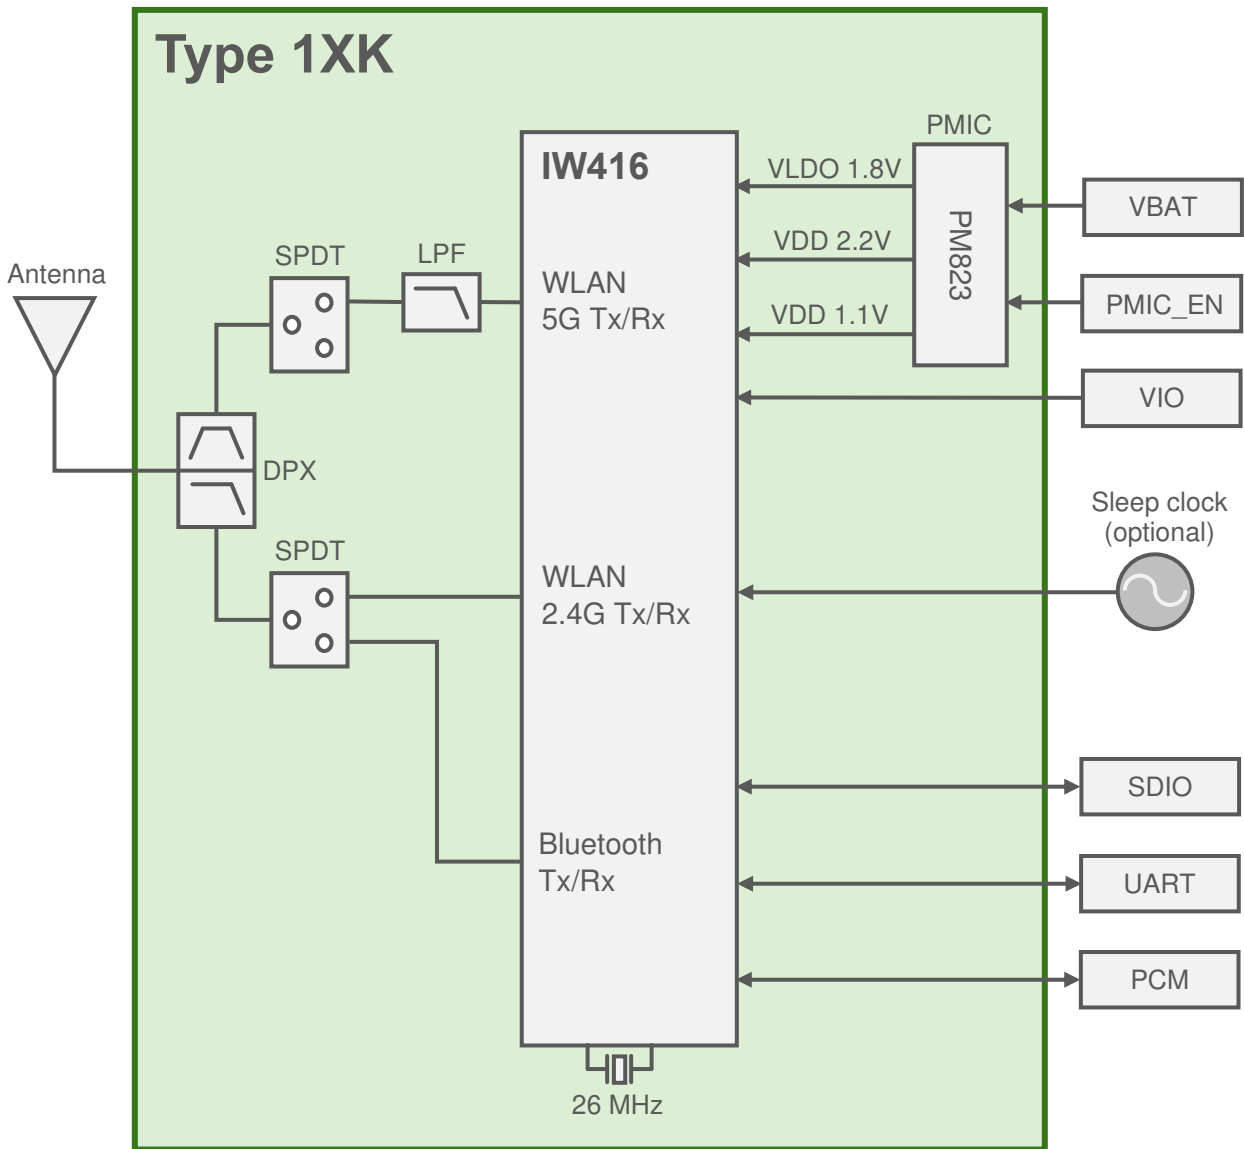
Type 1XK

Antenna

SPDT

LPF

DPX

SPDT

IW416

WLAN
5G Tx/Rx

WLAN
2.4G Tx/Rx

Bluetooth
Tx/Rx

PMIC

VLDO 1.8V

VDD 2.2V

VDD 1.1V

PM823

VBAT

PMIC_EN

VIO

Sleep clock
(optional)

SDIO

UART

PCM

26 MHz